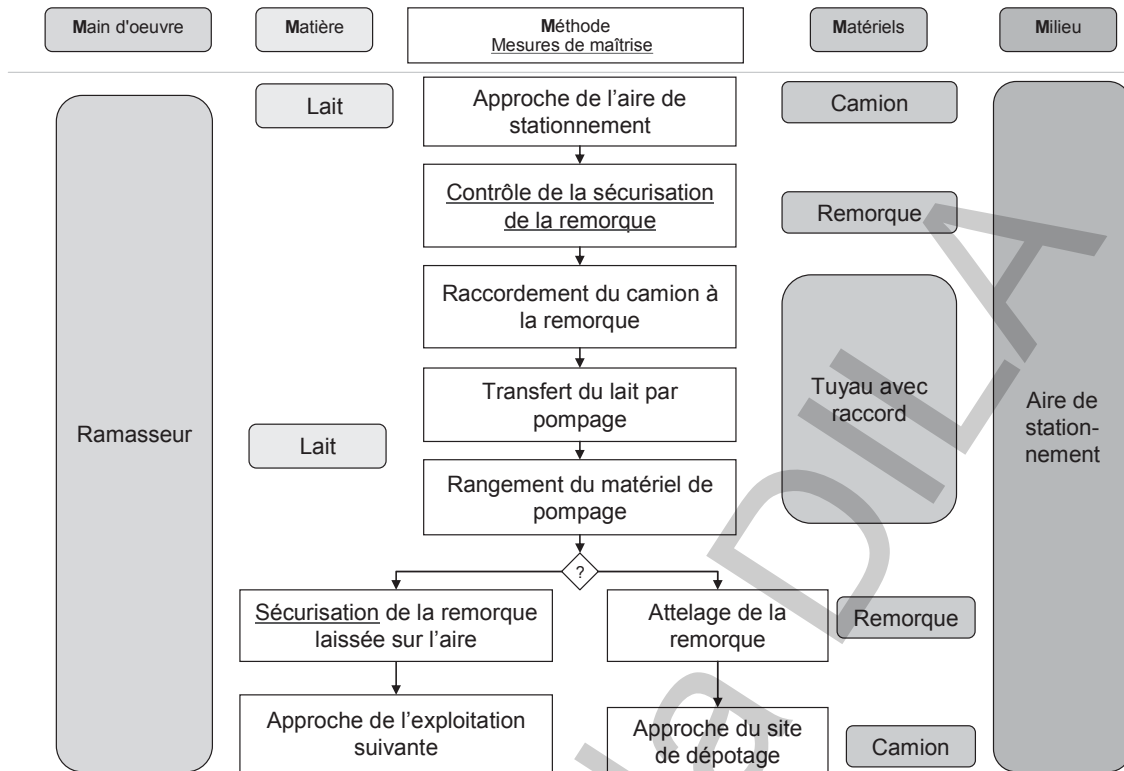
Main d'oeuvre

Matière

Méthode
Mesures de maîtrise

Matériels

Milieu

Lait

Approche de l'aire de stationnement

Camion

Contrôle de la sécurisation de la remorque

Remorque

Raccordement du camion à la remorque

Transfert du lait par pompage

Tuyau avec raccord

Ramasseur

Lait

Aire de station-nement

Rangement du matériel de pompage

?

Sécurisation de la remorque laissée sur l'aire

Attelage de la remorque

Remorque

Approche de l'exploitation suivante

Approche du site de dépotage

Camion

DIA